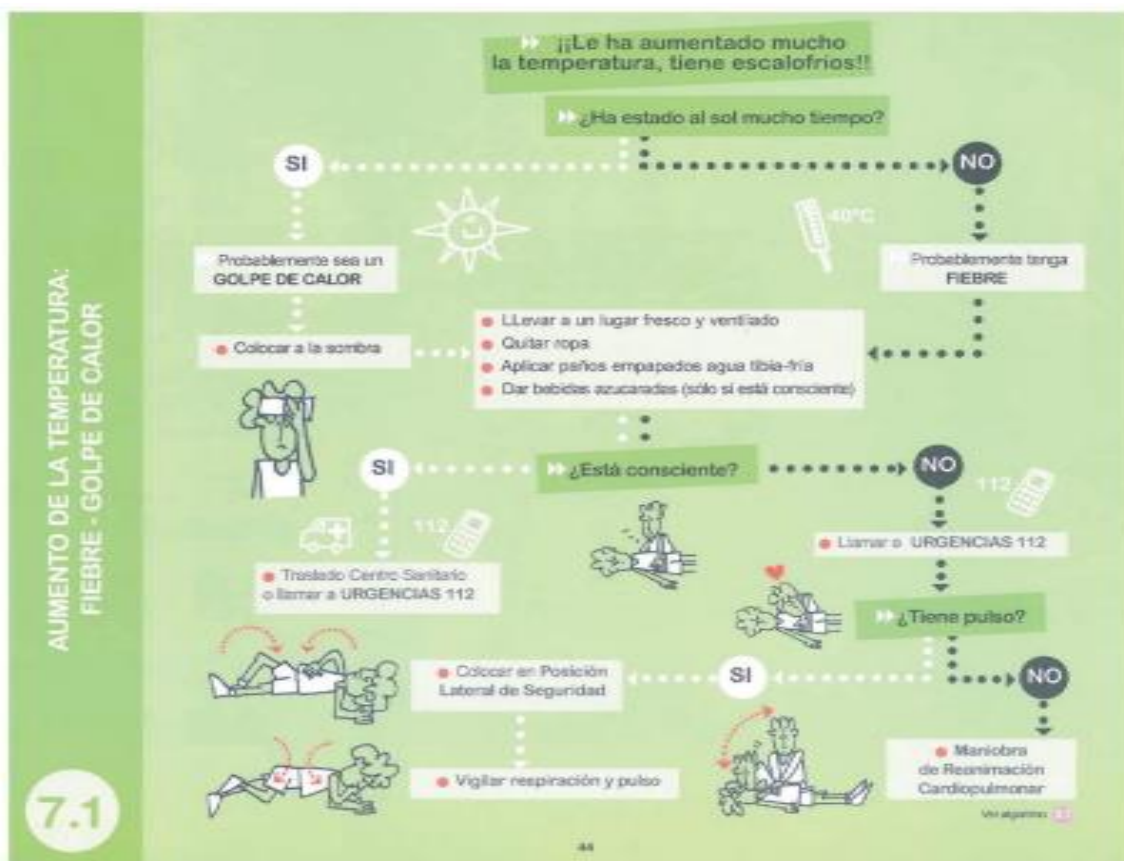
AUMENTO DE LA TEMPERATURA: FIEBRE - GOLPE DE CALOR

7.1

¡¡Le ha aumentado mucho la temperatura, tiene escalofrios!!

¿Ha estado al sol mucho tiempo?

SI

NO

40°C

Probablemente sea un GOLPE DE CALOR

Probablemente tenga FIEBRE

Colocar a la sombra

LLevar a un lugar fresco y ventilado
Quitar ropa
Aplicar paños empapados agua tibia-fría
Dar bebidas azucaradas (sólo si está consciente)

SI

¿Está consciente?

NO

112

112

Traslado Centro Sanitario o llamar a URGENCIAS 112

Llamar a URGENCIAS 112

¿Tiene pulso?

Colocar en Posición Lateral de Seguridad

SI

NO

Vigilar respiración y pulso

Maniobra de Reanimación Cardiopulmonar

Ver algoritmo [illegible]

44